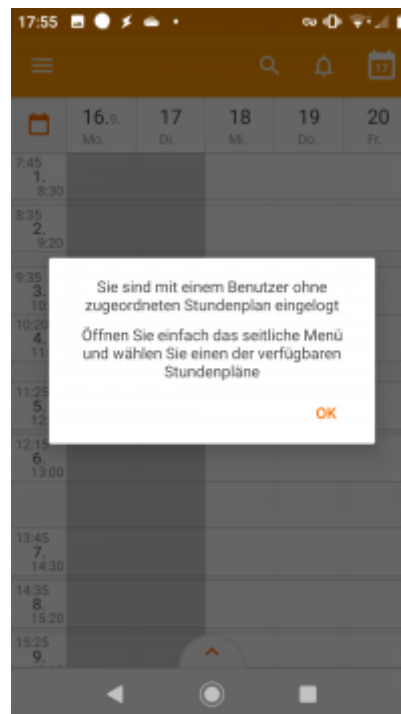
17:55

16.9. Mo.
17 Di.
18 Mi.
19 Do.
20 Fr.

7:45 1. 8:30
8:35 2. 9:20
9:35 3. 10
10:20 4. 11
11:25 5. 12
12:15 6. 13:00
13:45 7. 14:30
14:35 8. 15:20
15:25 9.

Sie sind mit einem Benutzer ohne zugeordneten Stundenplan eingelogt

Öffnen Sie einfach das seitliche Menü und wählen Sie einen der verfügbaren Stundenpläne

OK